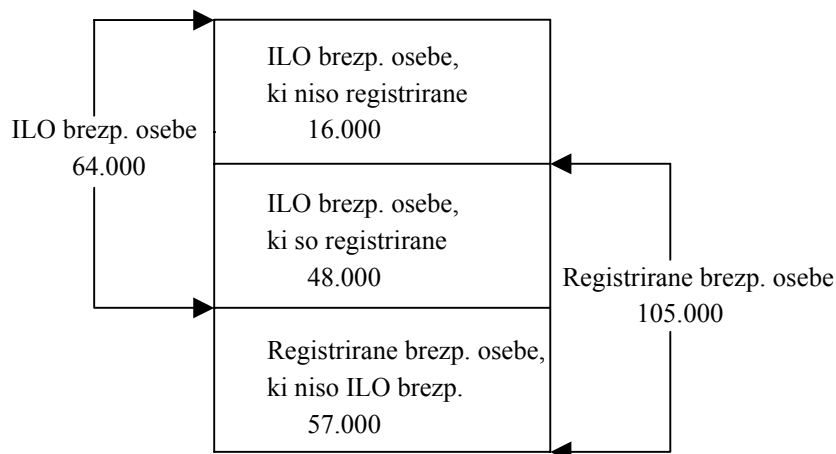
ILO brezp. osebe
64.000

ILO brezp. osebe, ki niso registrirane
16.000

ILO brezp. osebe, ki so registrirane
48.000

Registrirane brezp. osebe, ki niso ILO brezp.
57.000

Registrirane brezp. osebe
105.000